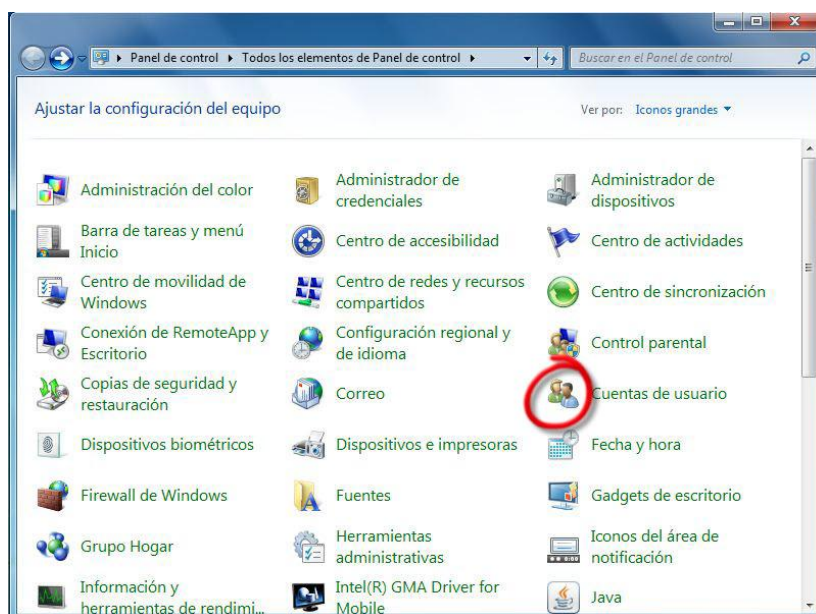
▸ Panel de control ▸ Todos los elementos de Panel de control ▸

Buscar en el Panel de control

Ajustar la configuración del equipo

Ver por: Iconos grandes ▾

Administración del color

Administrador de credenciales

Administrador de dispositivos

Barra de tareas y menú Inicio

Centro de accesibilidad

Centro de actividades

Centro de movilidad de Windows

Centro de redes y recursos compartidos

Centro de sincronización

Conexión de RemoteApp y Escritorio

Configuración regional y de idioma

Control parental

Copias de seguridad y restauración

Correo

Cuentas de usuario

Dispositivos biométricos

Dispositivos e impresoras

Fecha y hora

Firewall de Windows

Fuentes

Gadgets de escritorio

Grupo Hogar

Herramientas administrativas

Iconos del área de notificación

Información y herramientas de rendimi...

Intel(R) GMA Driver for Mobile

Java